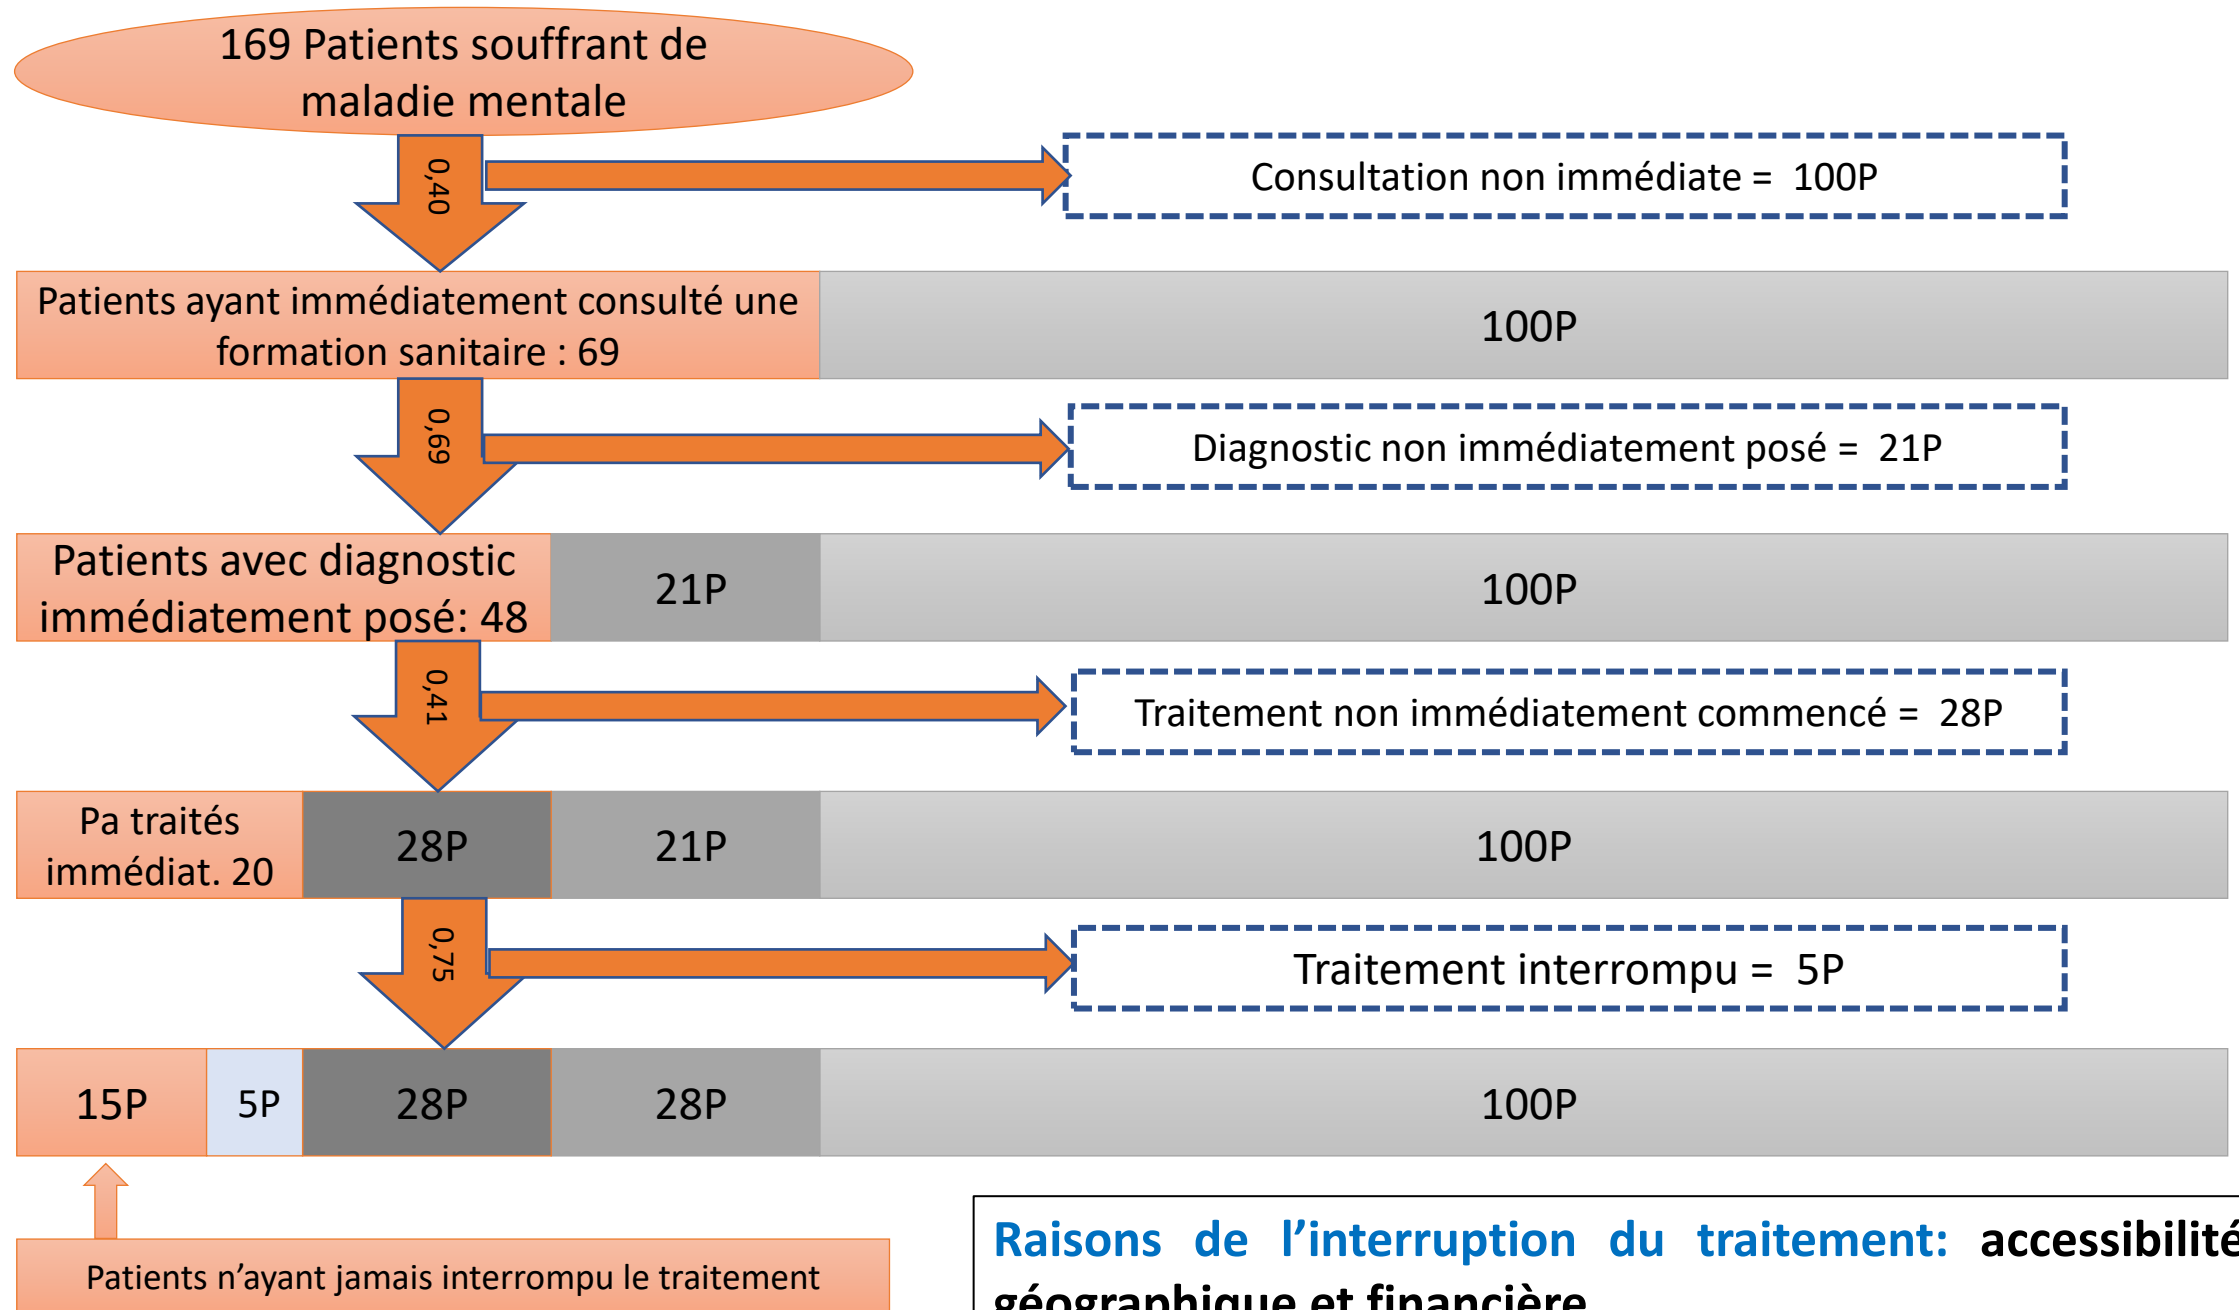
169 Patients souffrant de maladie mentale

0,40

Consultation non immédiate = 100P

Patients ayant immédiatement consulté une formation sanitaire : 69

100P

0,69

Diagnostic non immédiatement posé = 21P

Patients avec diagnostic immédiatement posé: 48

21P

100P

0,41

Traitement non immédiatement commencé = 28P

Pa traités immédiat. 20

28P

21P

100P

0,75

Traitement interrompu = 5P

15P

5P

28P

28P

100P

Patients n'ayant jamais interrompu le traitement

Raisons de l'interruption du traitement: accessibilit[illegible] géographique et financière